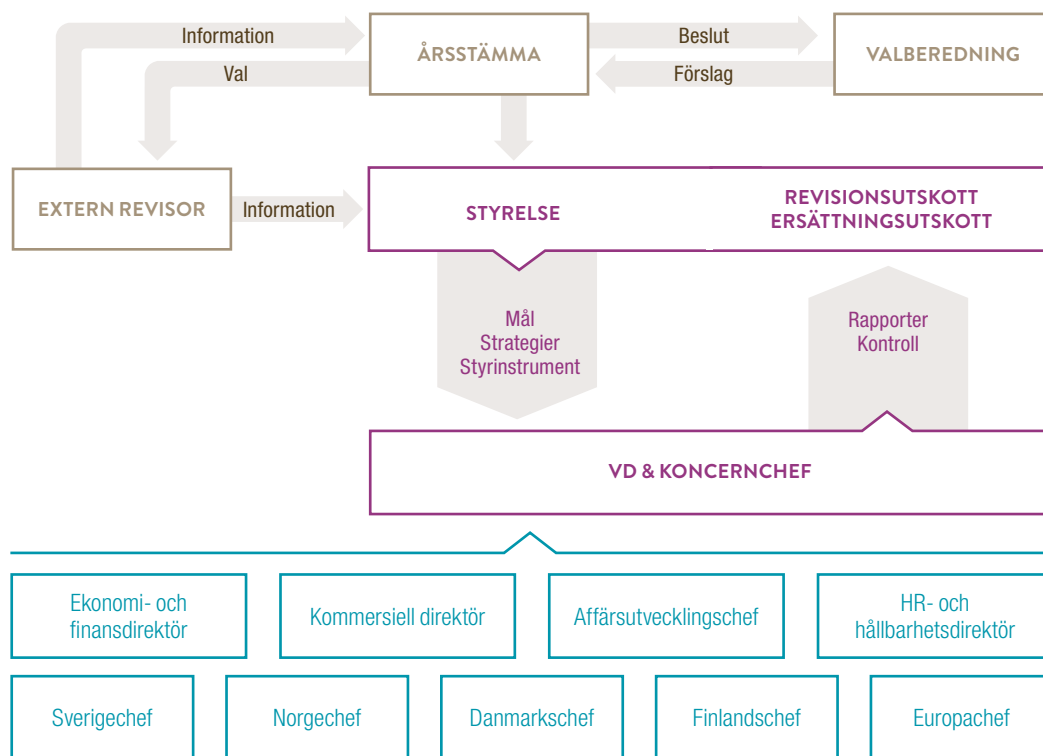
Information

ÅRSSTÄMMA

Beslut

VALBEREDNING

Val

Förslag

EXTERN REVISOR

Information

STYRELSE

REVISIONSUTSKOTT
ERSÄTTNINGSUTSKOTT

Mål
Strategier
Styrinstrument

Rapporter
Kontroll

VD & KONCERNCHEF

Ekonomi- och finansdirektör

Kommersiell direktör

Affärsutvecklingschef

HR- och hållbarhetsdirektör

Sverigechef

Norgechef

Danmarkschef

Finlandschef

Europachef